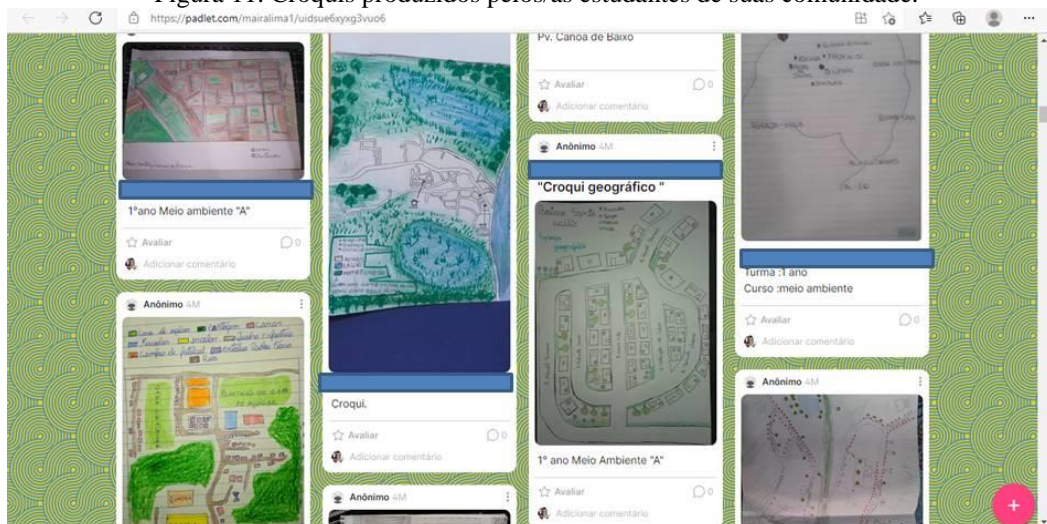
Figura 11: Croquis produzidos pelos/as estudantes de suas comunidade.

https://padlet.com/mairalima1/uidsue6xyxg3vuo6

1°ano Meio ambiente "A"

Avaliar 0

Adicionar comentário

Anônimo 4M

Croqui.

Avaliar 0

Adicionar comentário

Anônimo 4M

Pv. Canoa de Baixo

Avaliar 0

Adicionar comentário

Anônimo 4M

"Croqui geográfico "

1° ano Meio Ambiente "A"

Avaliar 0

Adicionar comentário

Turma :1 ano
Curso :meio ambiente

Avaliar 0

Adicionar comentário

Anônimo 4M

+